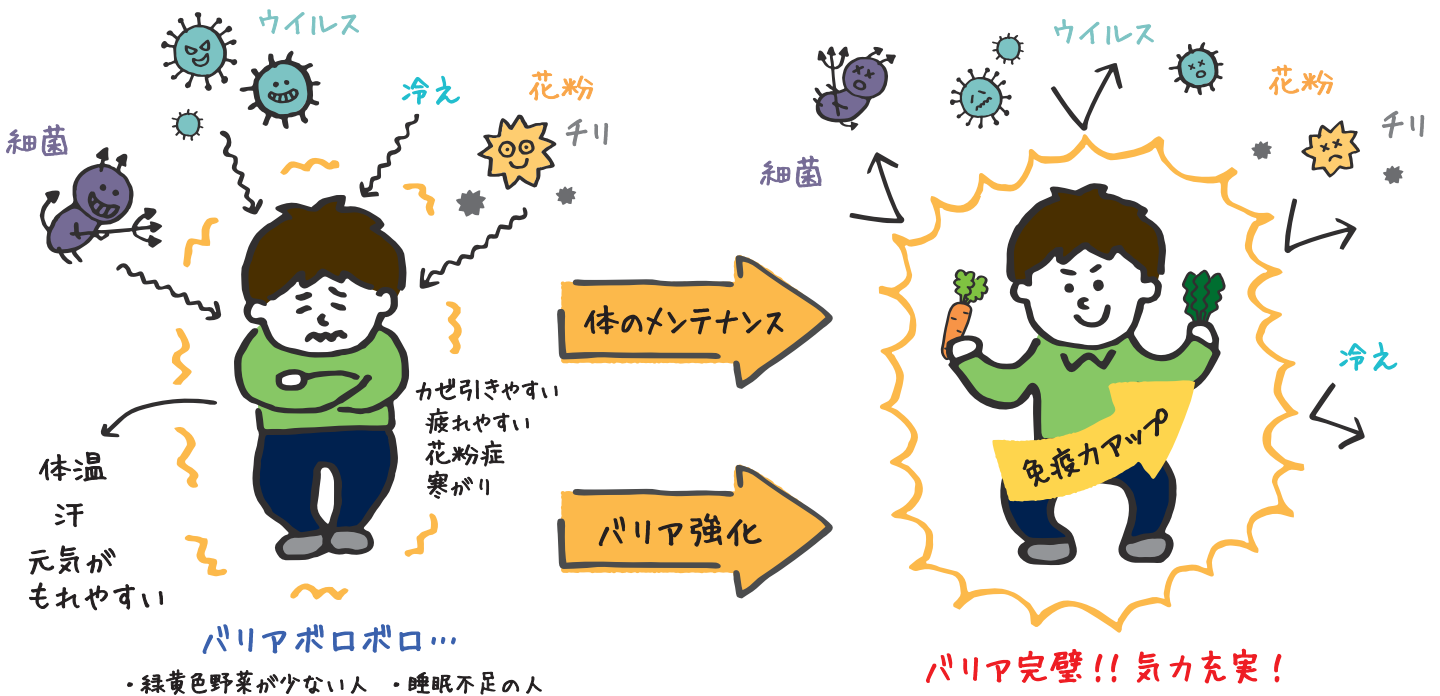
ウイルス

細菌

冷え

花粉

チリ

カゼ引きやすい
疲れやすい
花粉症
寒がり

体温
汗
元気が
もれやすい

バリアボロボロ…

・緑黄色野菜が少ない人　・睡眠不足の人

体のメンテナンス

バリア強化

ウイルス

細菌

花粉

チリ

冷え

免疫力アップ

バリア完璧!! 気力充実!